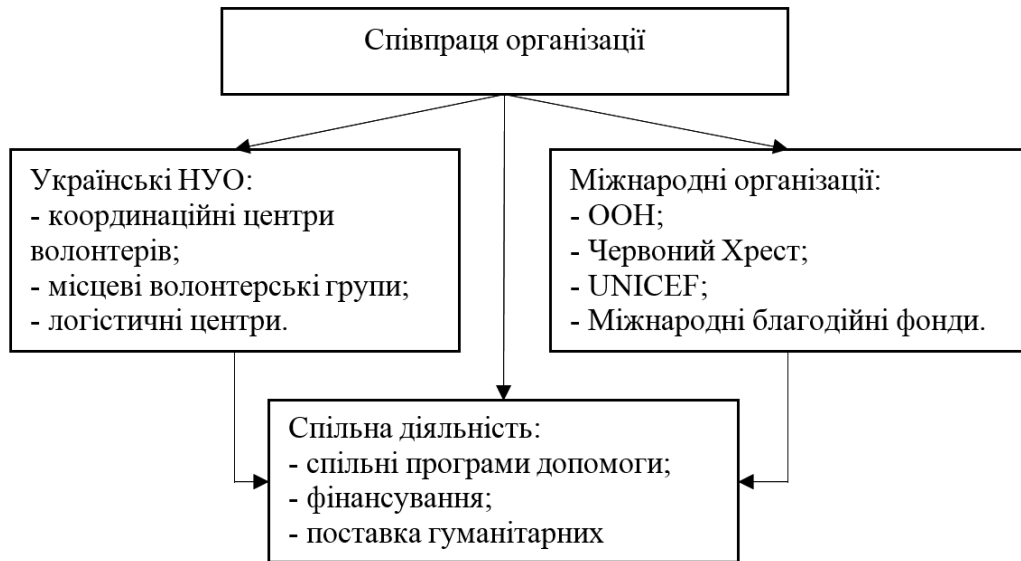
Співпраця організації

Українські НУО:
- координаційні центри волонтерів;
- місцеві волонтерські групи;
- логістичні центри.

Міжнародні організації:
- ООН;
- Червоний Хрест;
- UNICEF;
- Міжнародні благодійні фонди.

Спільна діяльність:
- спільні програми допомоги;
- фінансування;
- поставка гуманітарних